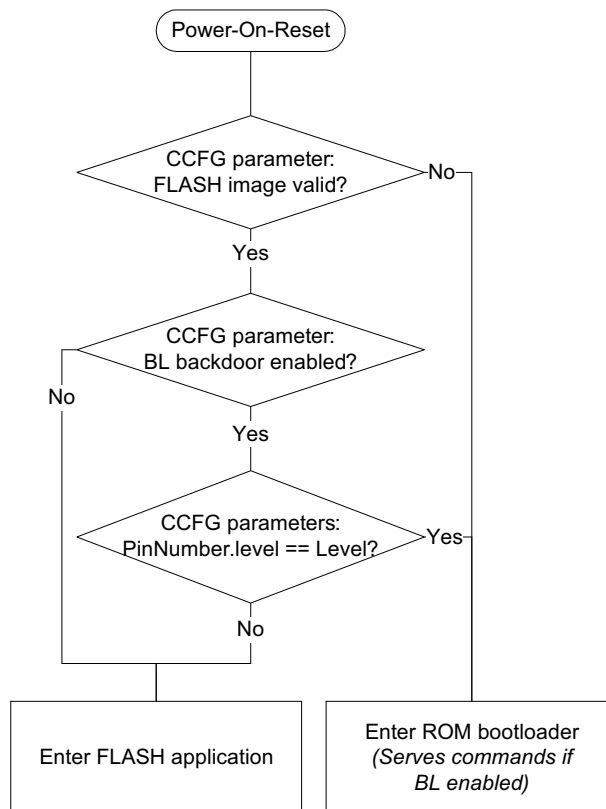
Power-On-Reset

CCFG parameter: FLASH image valid?

No

Yes

CCFG parameter: BL backdoor enabled?

No

Yes

CCFG parameters: PinNumber.level == Level?

Yes

No

Enter FLASH application

Enter ROM bootloader
*(Serves commands if BL enabled)*